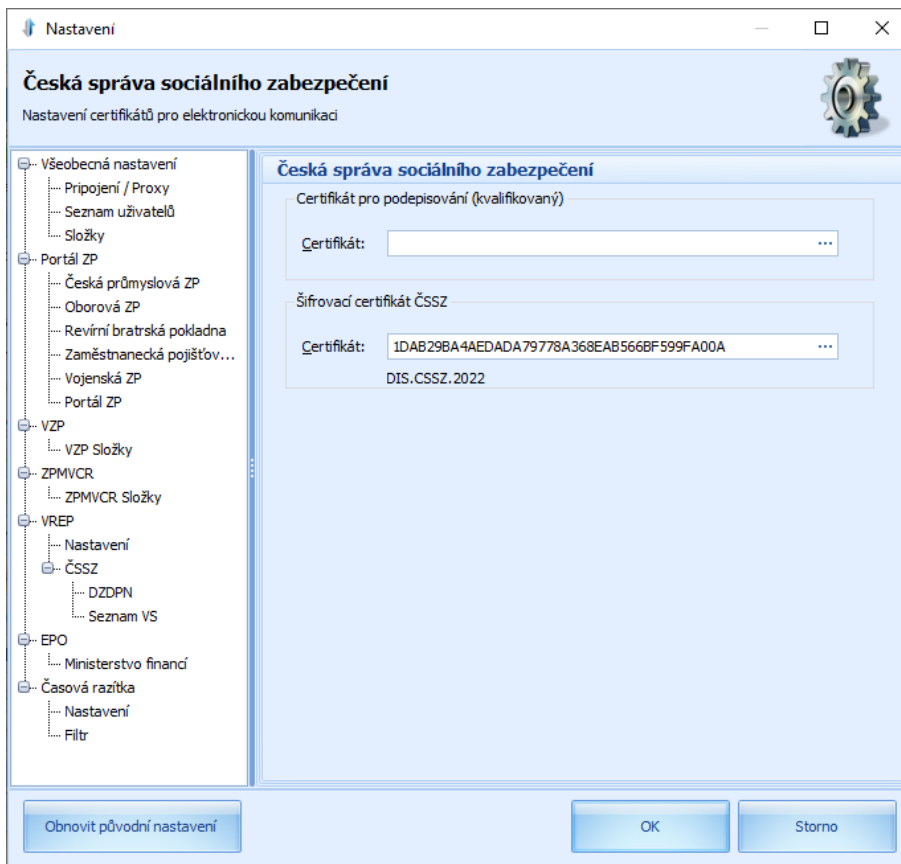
Nastavení

Česká správa sociálního zabezpečení
Nastavení certifikátů pro elektronickou komunikaci

Všeobecná nastavení
Pripojení / Proxy
Seznam uživatelů
Složky
Portál ZP
Česká průmyslová ZP
Oborová ZP
Revírní bratrská pokladna
Zaměstnanecká pojišťov...
Vojenská ZP
Portál ZP
VZP
VZP Složky
ZPMVCR
ZPMVCR Složky
VREP
Nastavení
ČSSZ
DZDPN
Seznam VS
EPO
Ministerstvo financí
Časová razítka
Nastavení
Filtr

Česká správa sociálního zabezpečení
Certifikát pro podepisování (kvalifikovaný)
Certifikát:
...
Šifrovací certifikát ČSSZ
Certifikát: 1DAB29BA4AEDADA79778A368EAB566BF599FA00A
...
DIS.CSSZ.2022

Obnovit původní nastavení
OK
Storno